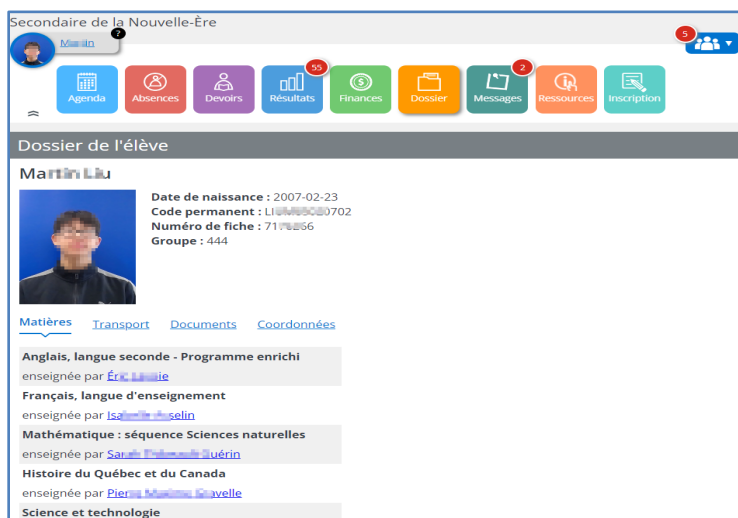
Secondaire de la Nouvelle-Ère

M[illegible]n ?

5

Agenda Absences Devoirs 55 Résultats Finances Dossier 2 Messages Ressources Inscription

Dossier de l'élève

Ma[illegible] L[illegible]

Date de naissance : 2007-02-23
Code permanent : LI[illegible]0702
Numéro de fiche : 71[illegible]56
Groupe : 444

Matières Transport Documents Coordonnées

Anglais, langue seconde - Programme enrichi
enseignée par É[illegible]

Français, langue d'enseignement
enseignée par Isa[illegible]selin

Mathématique : séquence Sciences naturelles
enseignée par Sa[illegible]uérin

Histoire du Québec et du Canada
enseignée par Pier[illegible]avelle

Science et technologie